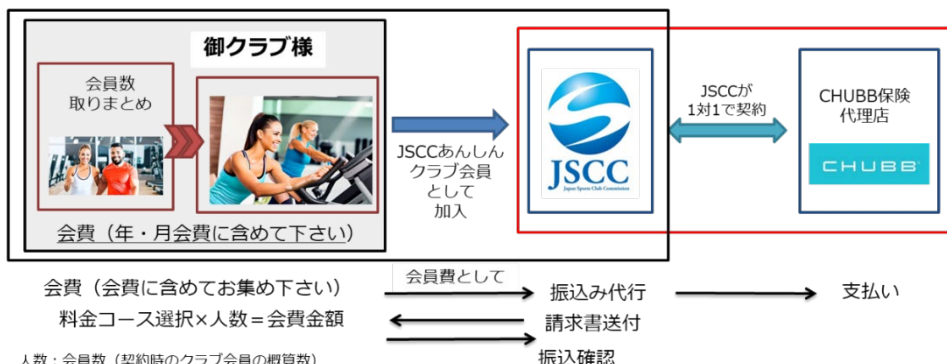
御クラブ様

会員数
取りまとめ

会費（年・月会費に含めて下さい）

JSCCあんしん
クラブ会員
として
加入

JSCC
Japan Sports Club Commission

JSCCが
1対1で契約

CHUBB保険
代理店

CHUBB

会費（会費に含めてお集め下さい）

会員費として

振込み代行

支払い

料金コース選択×人数＝会費金額

請求書送付

人数：会員数（契約時のクラブ会員の概算数）

振込確認